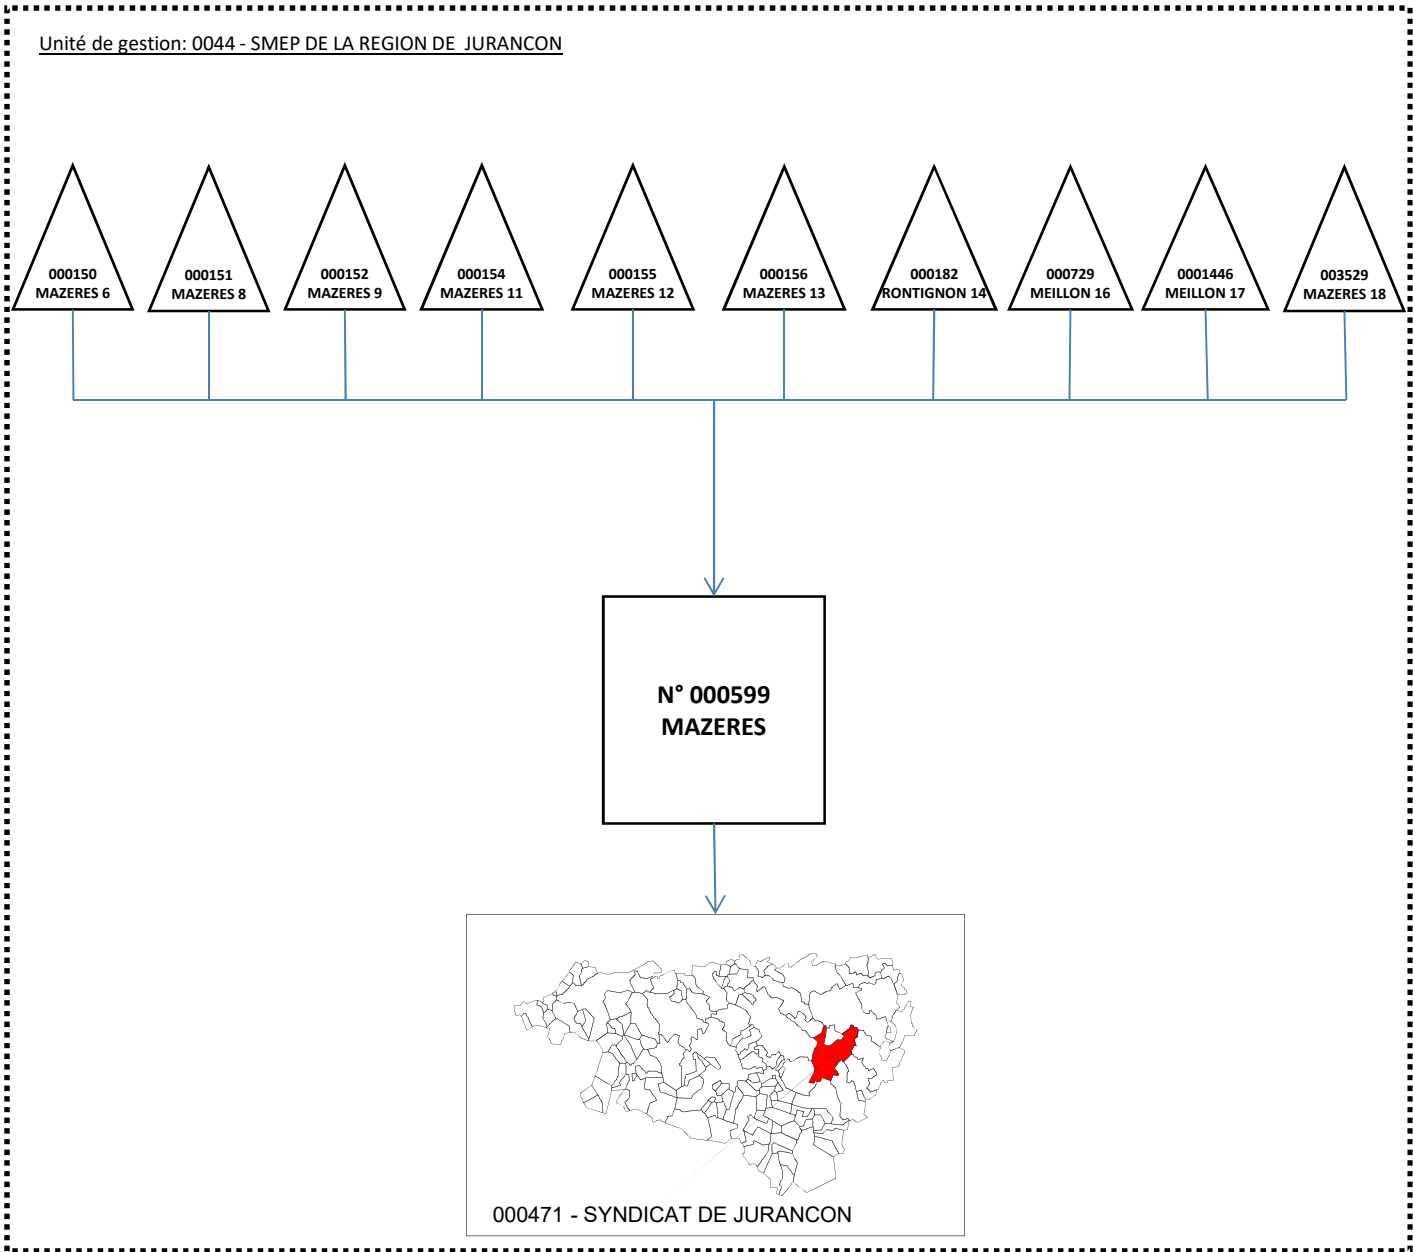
Unité de gestion: 0044 - SMEP DE LA REGION DE JURANCON

000150
MAZERES 6

000151
MAZERES 8

000152
MAZERES 9

000154
MAZERES 11

000155
MAZERES 12

000156
MAZERES 13

000182
RONTIGNON 14

000729
MEILLON 16

0001446
MEILLON 17

003529
MAZERES 18

N° 000599
MAZERES

000471 - SYNDICAT DE JURANCON